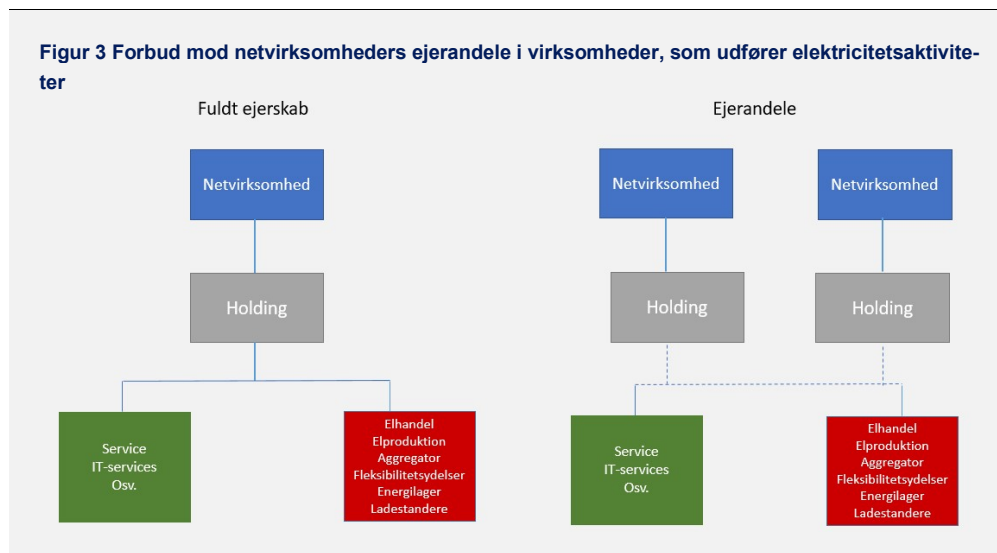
**Figur 3 Forbud mod netvirksomheders ejerandele i virksomheder, som udfører elektricitetsaktiviteter**

Fuldt ejerskab

Netvirksomhed

Holding

Service
IT-services
Osv.

Elhandel
Elproduktion
Aggregator
Fleksibilitetsydelser
Energilager
Ladestandere

Ejerandele

Netvirksomhed

Netvirksomhed

Holding

Holding

Service
IT-services
Osv.

Elhandel
Elproduktion
Aggregator
Fleksibilitetsydelser
Energilager
Ladestandere